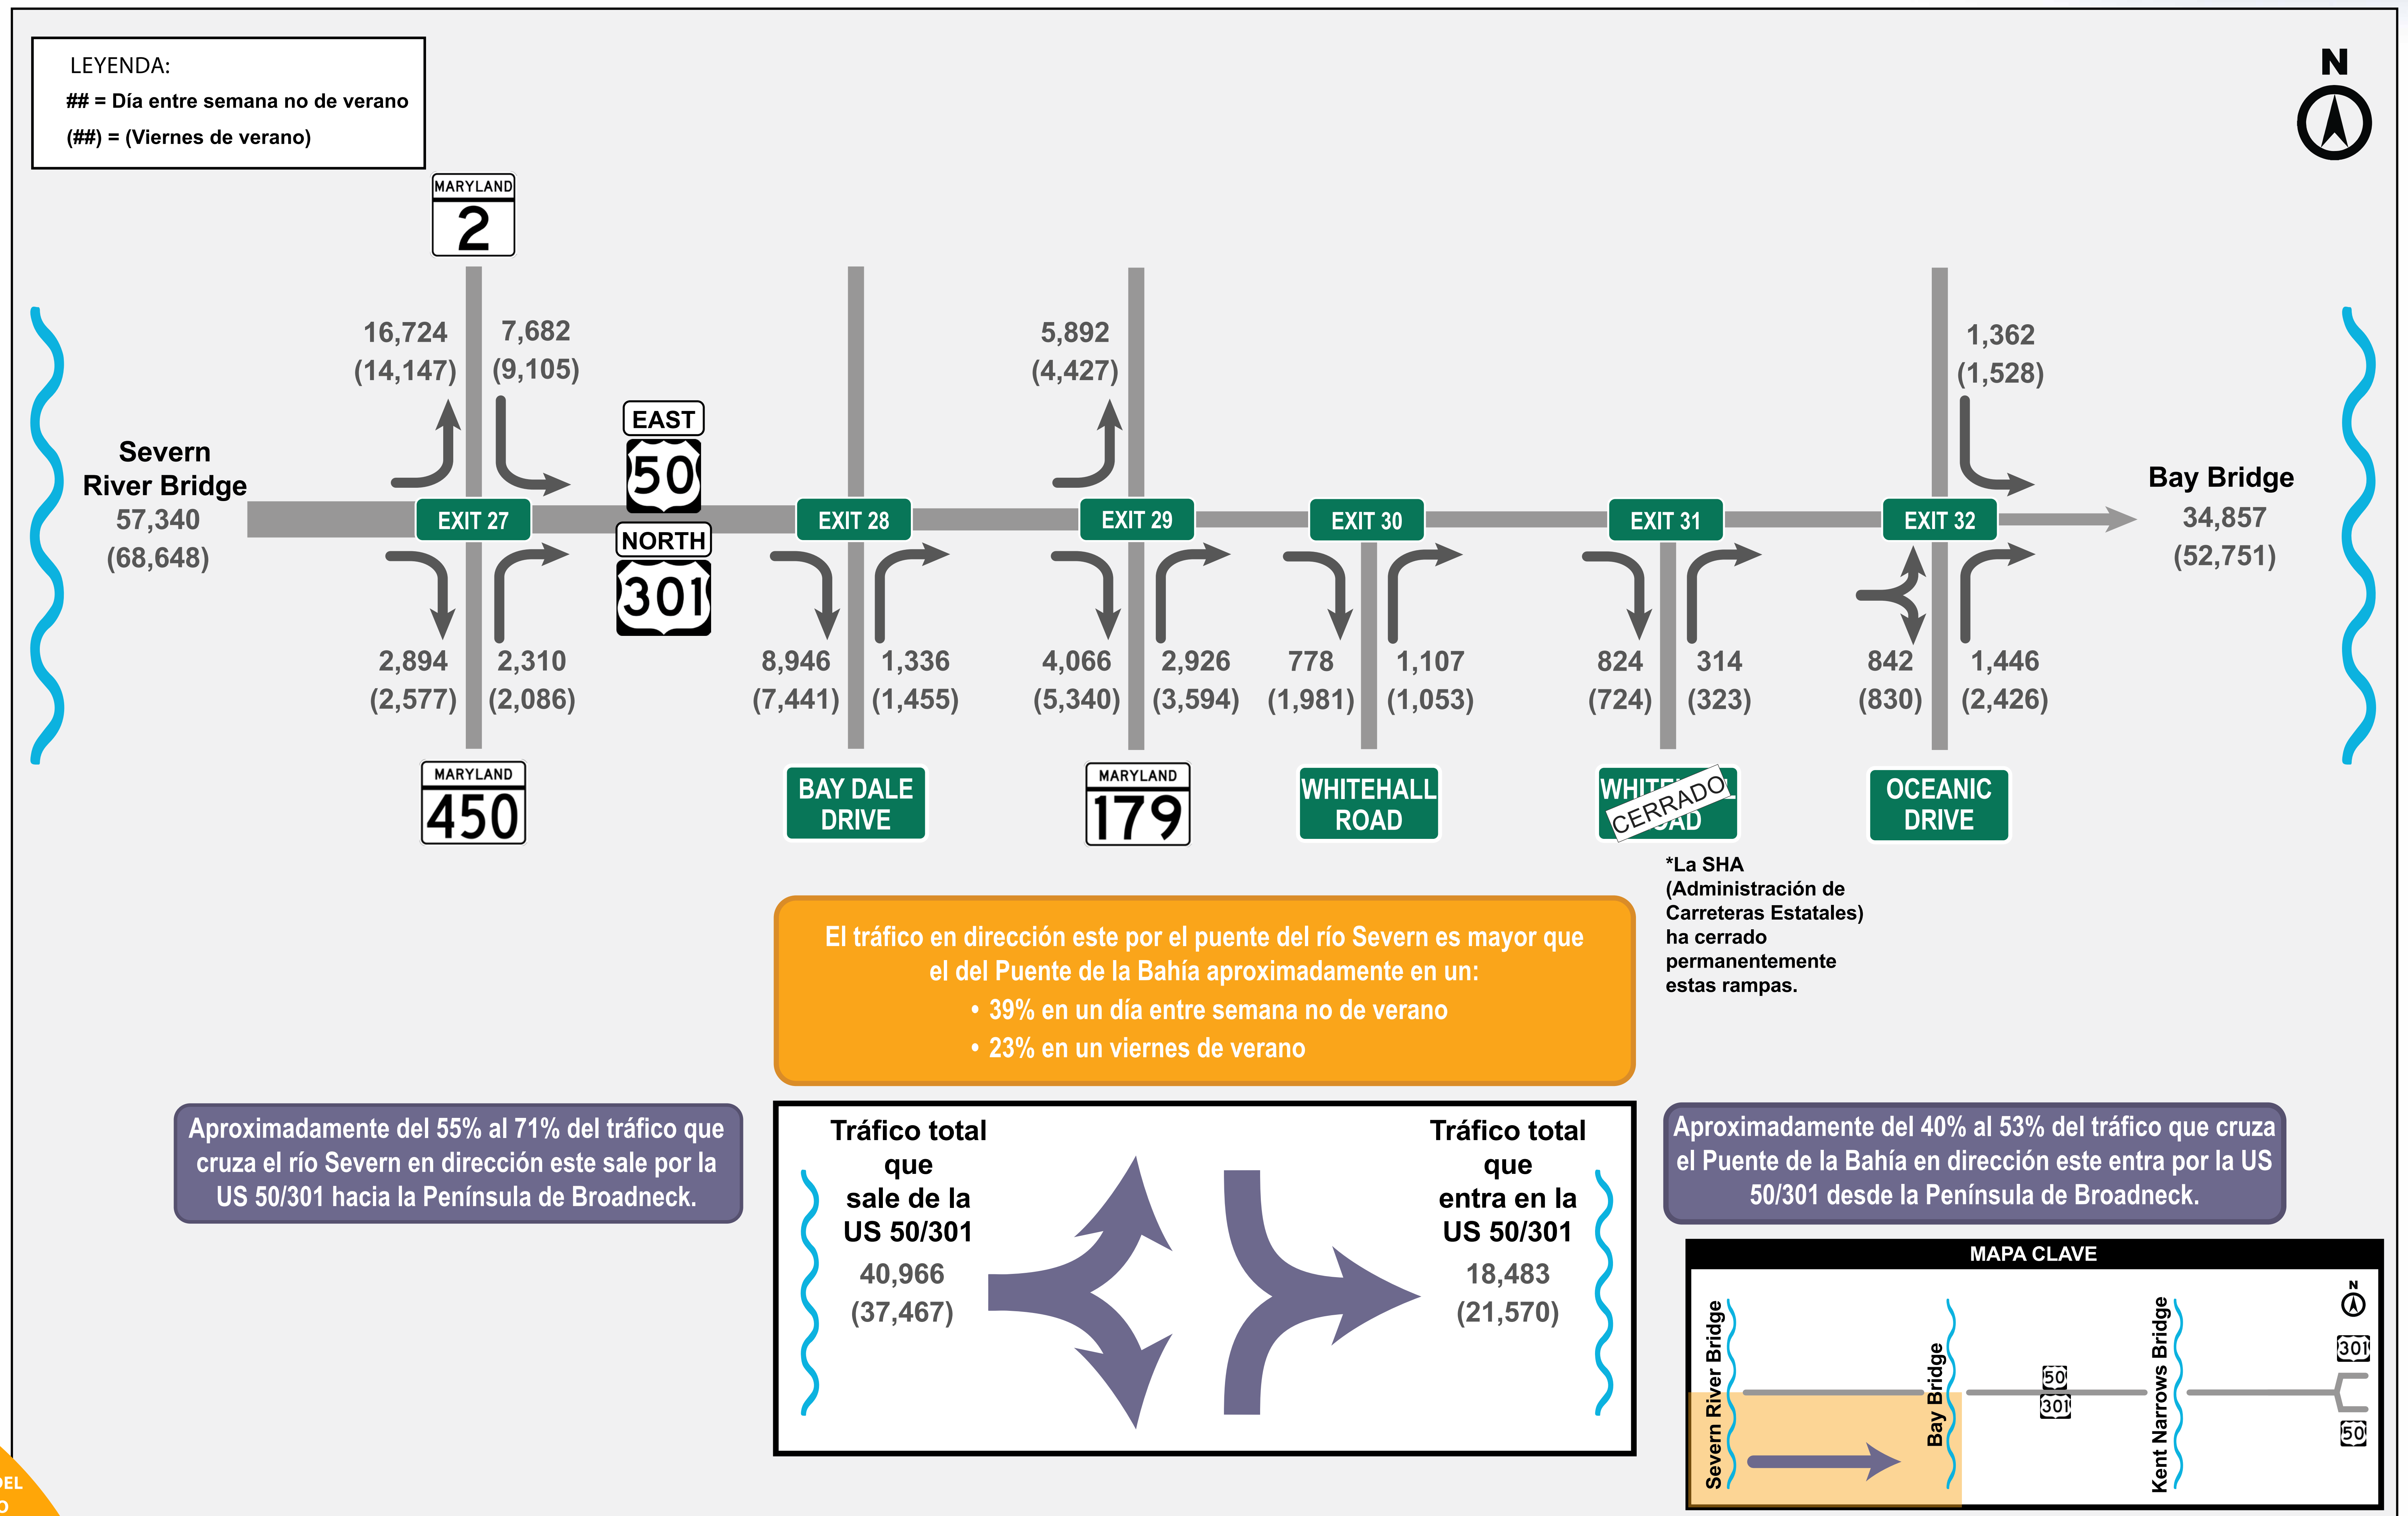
LEYENDA:
## = Día entre semana no de verano
(##) = (Viernes de verano)

N

MARYLAND 2

16,724 (14,147)
7,682 (9,105)

EAST 50
NORTH 301

5,892 (4,427)

1,362 (1,528)

Severn River Bridge
57,340
(68,648)

EXIT 27
EXIT 28
EXIT 29
EXIT 30
EXIT 31
EXIT 32

Bay Bridge
34,857
(52,751)

2,894 (2,577)
2,310 (2,086)
8,946 (7,441)
1,336 (1,455)
4,066 (5,340)
2,926 (3,594)
778 (1,981)
1,107 (1,053)
824 (724)
314 (323)
842 (830)
1,446 (2,426)

MARYLAND 450
BAY DALE DRIVE
MARYLAND 179
WHITEHALL ROAD
WHITE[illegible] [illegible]OAD CERRADO
OCEANIC DRIVE

*La SHA (Administración de Carreteras Estatales) ha cerrado permanentemente estas rampas.

El tráfico en dirección este por el puente del río Severn es mayor que el del Puente de la Bahía aproximadamente en un:
• 39% en un día entre semana no de verano
• 23% en un viernes de verano

Aproximadamente del 55% al 71% del tráfico que cruza el río Severn en dirección este sale por la US 50/301 hacia la Península de Broadneck.

Tráfico total que sale de la US 50/301
40,966
(37,467)

Tráfico total que entra en la US 50/301
18,483
(21,570)

Aproximadamente del 40% al 53% del tráfico que cruza el Puente de la Bahía en dirección este entra por la US 50/301 desde la Península de Broadneck.

MAPA CLAVE
Severn River Bridge
Bay Bridge
50
301
Kent Narrows Bridge
N
301
50

DEL
O